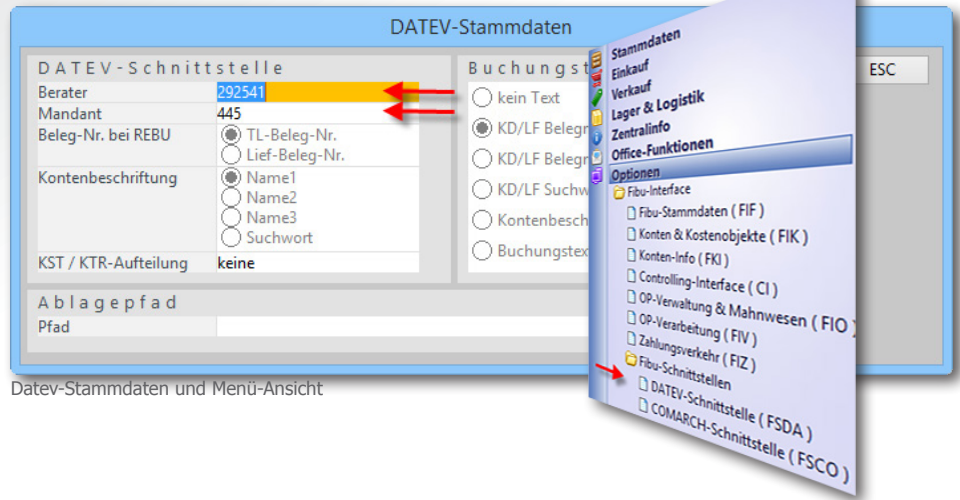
DATEV-Stammdaten

DATEV-Schnittstelle

| | |
|---|---|
| Berater | 292541 |
| Mandant | 445 |
| Beleg-Nr. bei REBU | TL-Beleg-Nr. / Lief-Beleg-Nr. |
| Kontenbeschriftung | Name1 / Name2 / Name3 / Suchwort |
| KST / KTR-Aufteilung | keine |

Buchungst

kein Text
KD/LF Belegn
KD/LF Belegn
KD/LF Suchw
Kontenbesch
Buchungstex

ESC

Ablagepfad

Pfad

Stammdaten
Einkauf
Verkauf
Lager & Logistik
Zentralinfo
Office-Funktionen
Optionen
Fibu-Interface
Fibu-Stammdaten ( FIF )
Konten & Kostenobjekte ( FIK )
Konten-Info ( FKI )
Controlling-Interface ( CI )
OP-Verwaltung & Mahnwesen ( FIO )
OP-Verarbeitung ( FIV )
Zahlungsverkehr ( FIZ )
Fibu-Schnittstellen
DATEV-Schnittstelle ( FSDA )
COMARCH-Schnittstelle ( FSCO )

Datev-Stammdaten und Menü-Ansicht